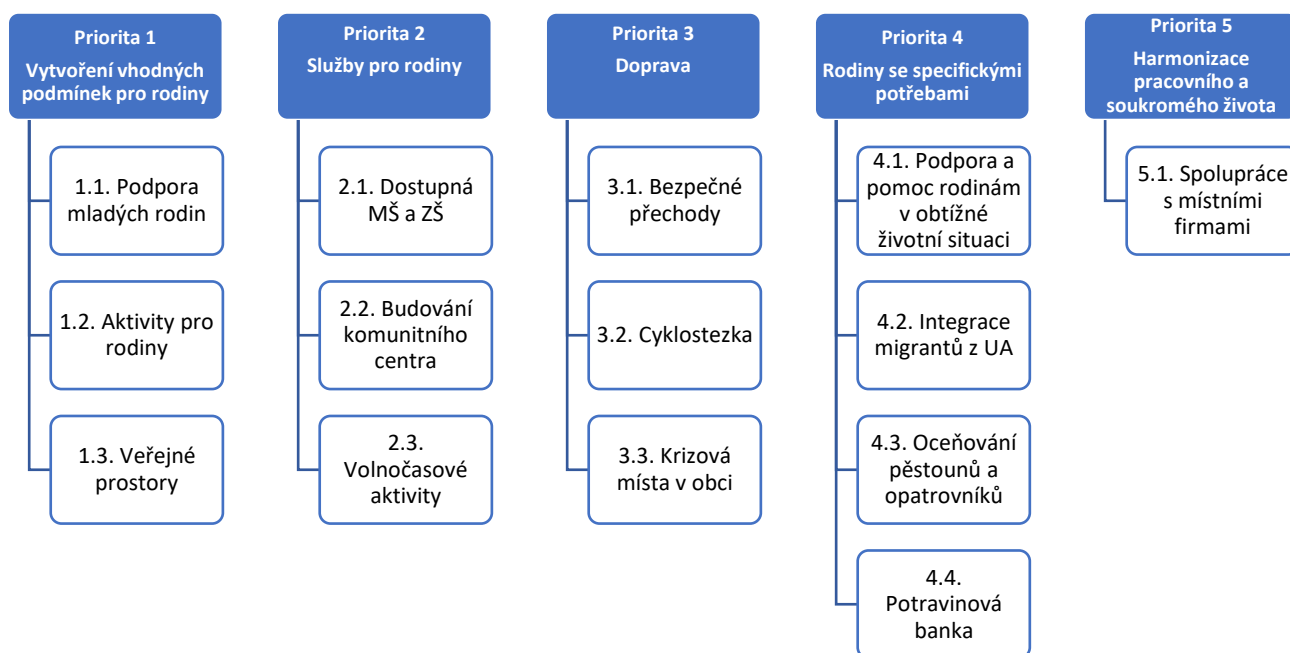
Priorita 1
Vytvoření vhodných podmínek pro rodiny

1.1. Podpora mladých rodin

1.2. Aktivity pro rodiny

1.3. Veřejné prostory

Priorita 2
Služby pro rodiny

2.1. Dostupná MŠ a ZŠ

2.2. Budování komunitního centra

2.3. Volnočasové aktivity

Priorita 3
Doprava

3.1. Bezpečné přechody

3.2. Cyklostezka

3.3. Krizová místa v obci

Priorita 4
Rodiny se specifickými potřebami

4.1. Podpora a pomoc rodinám v obtížné životní situaci

4.2. Integrace migrantů z UA

4.3. Oceňování pěstounů a opatrovníků

4.4. Potravinová banka

Priorita 5
Harmonizace pracovního a soukromého života

5.1. Spolupráce s místními firmami